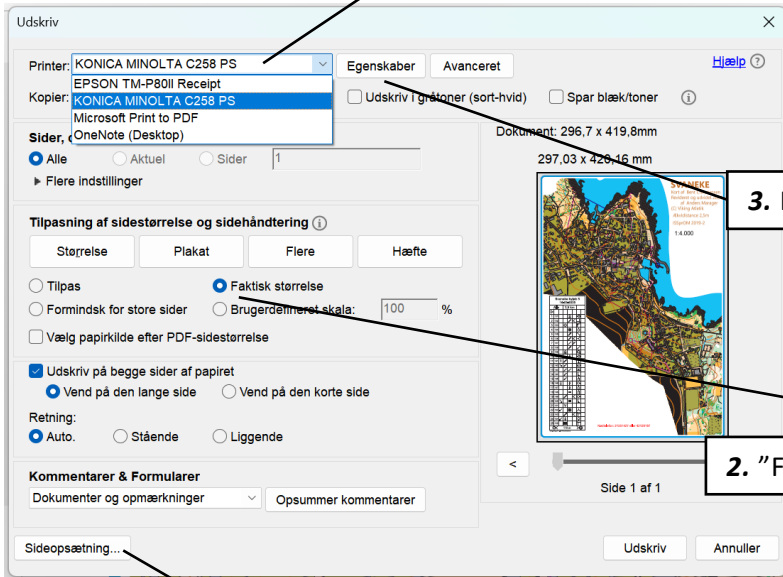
Udskriv

Printer: KONICA MINOLTA C258 PS

EPSON TM-P80II Receipt
KONICA MINOLTA C258 PS
Microsoft Print to PDF
OneNote (Desktop)

Egenskaber
Avanceret
Hjælp

Kopier:
Udskriv i gråtoner (sort-hvid)
Spar blæk/toner

Sider,
Alle
Aktuel
Sider
1
Flere indstillinger

Tilpasning af sidestørrelse og sidehåndtering
Størrelse
Plakat
Flere
Hæfte
Tilpas
Faktisk størrelse
Formindsk for store sider
Brugerdefineret skala:
100
%
Vælg papirkilde efter PDF-sidestørrelse

Udskriv på begge sider af papiret
Vend på den lange side
Vend på den korte side
Retning:
Auto.
Stående
Liggende

Kommentarer & Formularer
Dokumenter og opmærkninger
Opsummer kommentarer

Dokument: 296,7 x 419,8mm
297,03 x 420,16 mm

SVANEKE

1:4.000

3.

2. "F

<
Side 1 af 1

Sideopsætning...
Udskriv
Annuller